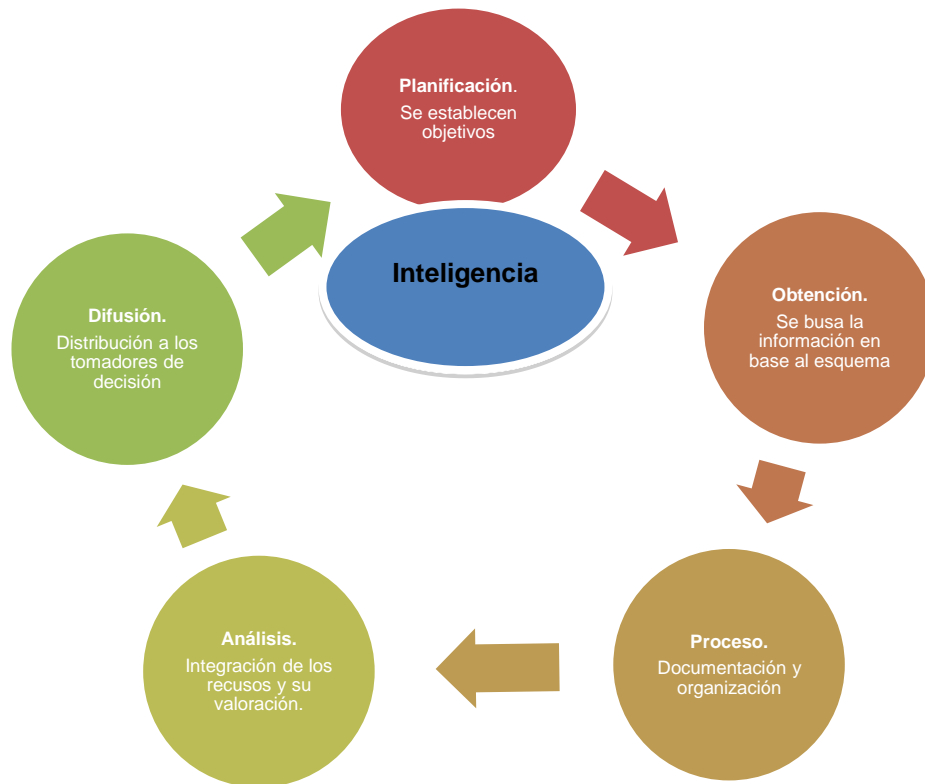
Planificación.
Se establecen objetivos

Obtención.
Se busca la información en base al esquema

Proceso.
Documentación y organización

Análisis.
Integración de los recusos y su valoración.

Difusión.
Distribución a los tomadores de decisión

Inteligencia